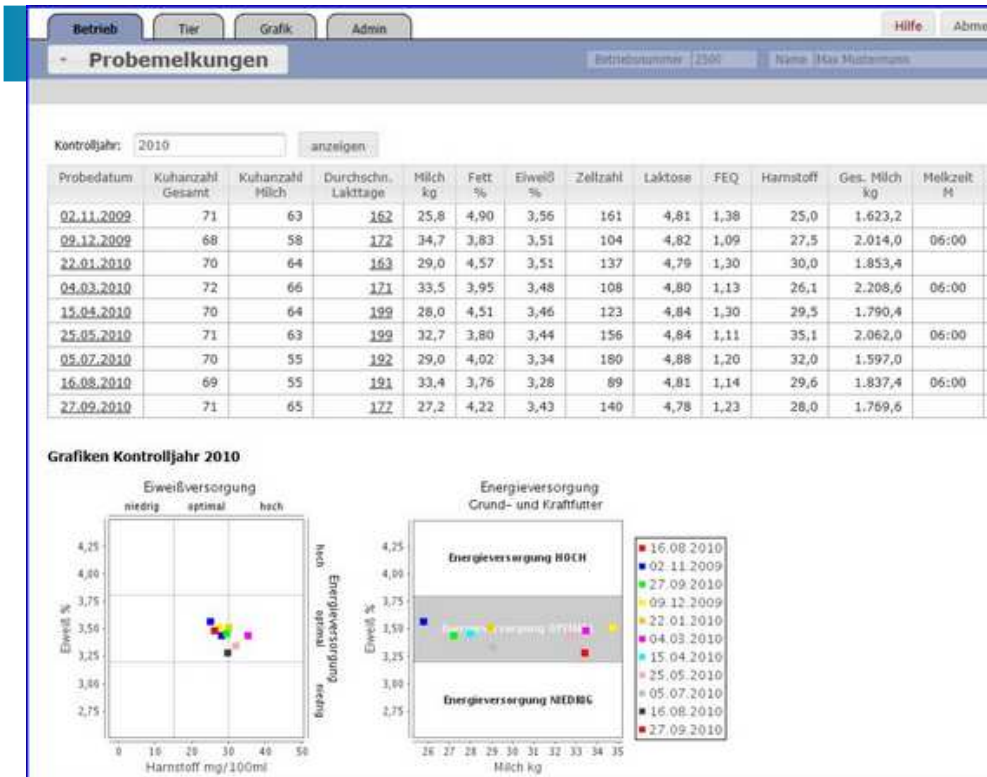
Betrieb | Tier | Grafik | Admin | Hilfe | Abme

Probemelkungen

Betriebsnummer 2500 | Name Max Mustermann

Kontrolljahr: 2010 anzeigen

| Probedatum | Kuhanzahl Gesamt | Kuhanzahl Milch | Durchschn. Lakttage | Milch kg | Fett % | Eiweiß % | Zellzahl | Laktose | FEQ | Harnstoff | Ges. Milch kg | Melkzeit M |
|---|---|---|---|---|---|---|---|---|---|---|---|---|
| 02.11.2009 | 71 | 63 | 162 | 25,8 | 4,90 | 3,56 | 161 | 4,81 | 1,38 | 25,0 | 1.623,2 | |
| 09.12.2009 | 68 | 58 | 172 | 34,7 | 3,83 | 3,51 | 104 | 4,82 | 1,09 | 27,5 | 2.014,0 | 06:00 |
| 22.01.2010 | 70 | 64 | 163 | 29,0 | 4,57 | 3,51 | 137 | 4,79 | 1,30 | 30,0 | 1.853,4 | |
| 04.03.2010 | 72 | 66 | 171 | 33,5 | 3,95 | 3,48 | 108 | 4,80 | 1,13 | 26,1 | 2.208,6 | 06:00 |
| 15.04.2010 | 70 | 64 | 199 | 28,0 | 4,51 | 3,46 | 123 | 4,84 | 1,30 | 29,5 | 1.790,4 | |
| 25.05.2010 | 71 | 63 | 199 | 32,7 | 3,80 | 3,44 | 156 | 4,84 | 1,11 | 35,1 | 2.062,0 | 06:00 |
| 05.07.2010 | 70 | 55 | 192 | 29,0 | 4,02 | 3,34 | 180 | 4,88 | 1,20 | 32,0 | 1.597,0 | |
| 16.08.2010 | 69 | 55 | 191 | 33,4 | 3,76 | 3,28 | 89 | 4,81 | 1,14 | 29,6 | 1.837,4 | 06:00 |
| 27.09.2010 | 71 | 65 | 177 | 27,2 | 4,22 | 3,43 | 140 | 4,78 | 1,23 | 28,0 | 1.769,6 | |

Grafiken Kontrolljahr 2010

Eiweißversorgung
niedrig optimal hoch
hoch Energieversorgung optimal niedrig
Eiweiß %
4,25 4,00 3,75 3,50 3,25 3,00 2,75
0 10 20 30 40 50
Harnstoff mg/100ml

Energieversorgung
Grund- und Kraftfutter
Energieversorgung HOCH
Energieversorgung OPTIMAL
Energieversorgung NIEDRIG
Eiweiß %
4,25 4,00 3,75 3,50 3,25 3,00 2,75
26 27 28 29 30 31 32 33 34 35
Milch kg

16.08.2010
02.11.2009
27.09.2010
09.12.2009
22.01.2010
04.03.2010
15.04.2010
25.05.2010
05.07.2010
16.08.2010
27.09.2010